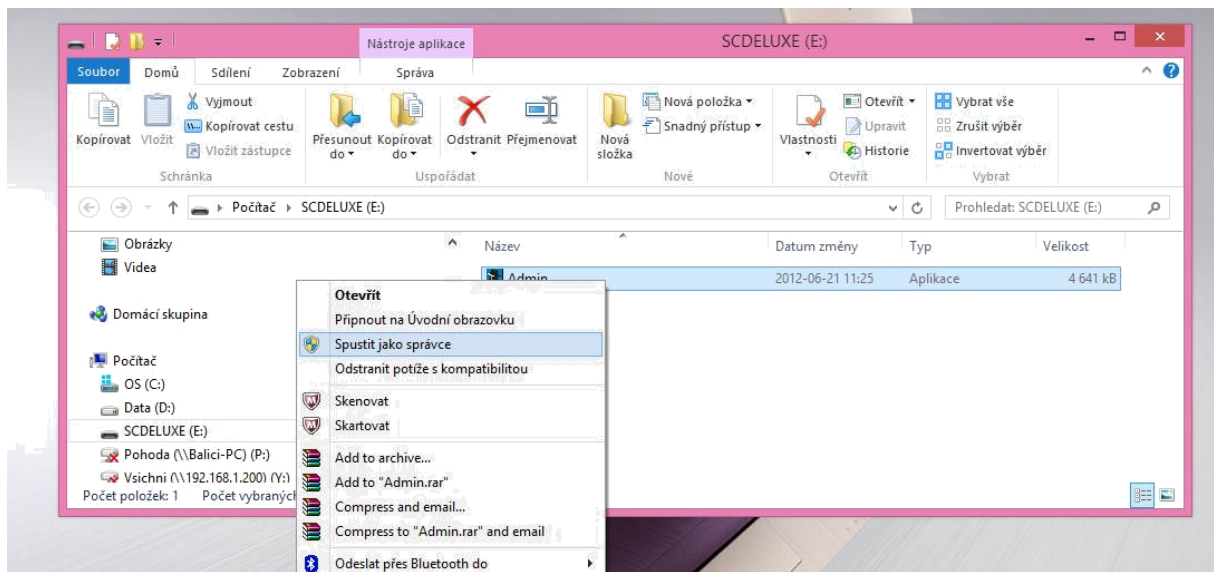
Nástroje aplikace SCDELUXE (E:)

Soubor Domů Sdílení Zobrazení Správa

Kopírovat Vložit Vyjmout Kopírovat cestu Vložit zástupce Schránka

Přesunout do Kopírovat do Odstranit Přejmenovat Uspořádat

Nová složka Nová položka Snadný přístup Nové

Vlastnosti Otevřít Upravit Historie Otevřít

Vybrat vše Zrušit výběr Invertovat výběr Vybrat

Počítač ▸ SCDELUXE (E:)

Prohledat: SCDELUXE (E:)

Obrázky
Videa

Domácí skupina

Počítač
OS (C:)
Data (D:)
SCDELUXE (E:)
Pohoda (\\Balici-PC) (P:)
Vsichni (\\192.168.1.200) (Y:)

Počet položek: 1 Počet vybraných

| Název | Datum změny | Typ | Velikost |
|---|---|---|---|
| Admin | 2012-06-21 11:25 | Aplikace | 4 641 kB |

Otevřít
Připnout na Úvodní obrazovku
Spustit jako správce
Odstranit potíže s kompatibilitou
Skenovat
Skartovat
Add to archive...
Add to "Admin.rar"
Compress and email...
Compress to "Admin.rar" and email
Odeslat přes Bluetooth do